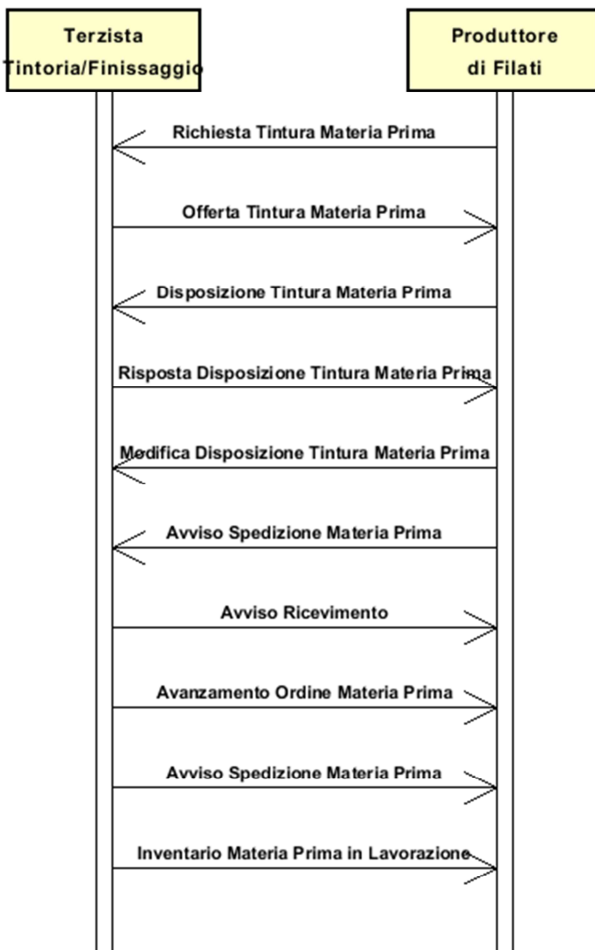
Terzista
Tintoria/Finissaggio

Produttore
di Filati

Richiesta Tintura Materia Prima

Offerta Tintura Materia Prima

Disposizione Tintura Materia Prima

Risposta Disposizione Tintura Materia Prima

Modifica Disposizione Tintura Materia Prima

Avviso Spedizione Materia Prima

Avviso Ricevimento

Avanzamento Ordine Materia Prima

Avviso Spedizione Materia Prima

Inventario Materia Prima in Lavorazione